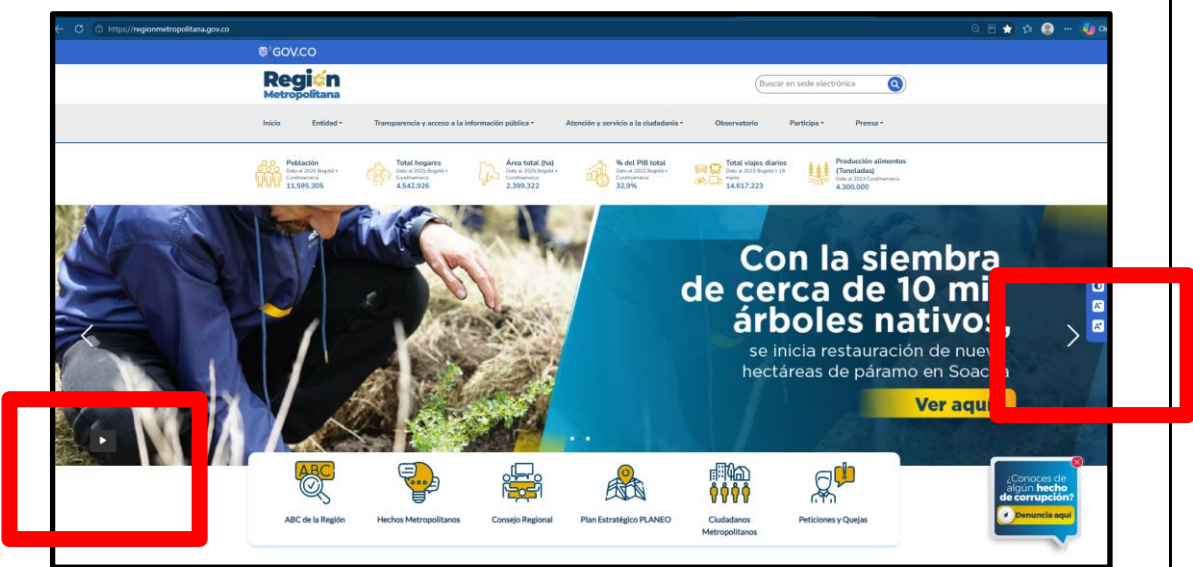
https://regionmetropolitana.gov.co

GOV.CO

Región Metropolitana

Buscar en sede electrónica

Inicio Entidad Transparencia y acceso a la información pública Atención y servicio a la ciudadanía Observatorio Participa Prensa

Población Dato al 2025 Bogotá + Cundinamarca 11.595.305

Total hogares Dato al 2025 Bogotá + Cundinamarca 4.542.926

Área total (ha) Dato al 2025 Bogotá + Cundinamarca 2.399.322

% del PIB total Dato al 2023 Bogotá + Cundinamarca 32,9%

Total viajes diarios Dato al 2023 Bogotá + 18 mpios 14.617.223

Producción alimentos (Toneladas) Dato al 2023 Cundinamarca 4.300.000

Con la siembra de cerca de 10 mi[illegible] árboles nativos, se inicia restauración de nuev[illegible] hectáreas de páramo en Soac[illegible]

Ver aqu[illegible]

ABC

ABC de la Región

Hechos Metropolitanos

Consejo Regional

Plan Estratégico PLANEO

Ciudadanos Metropolitanos

Peticiones y Quejas

¿Conoces de algún hecho de corrupción?

Denuncia aquí